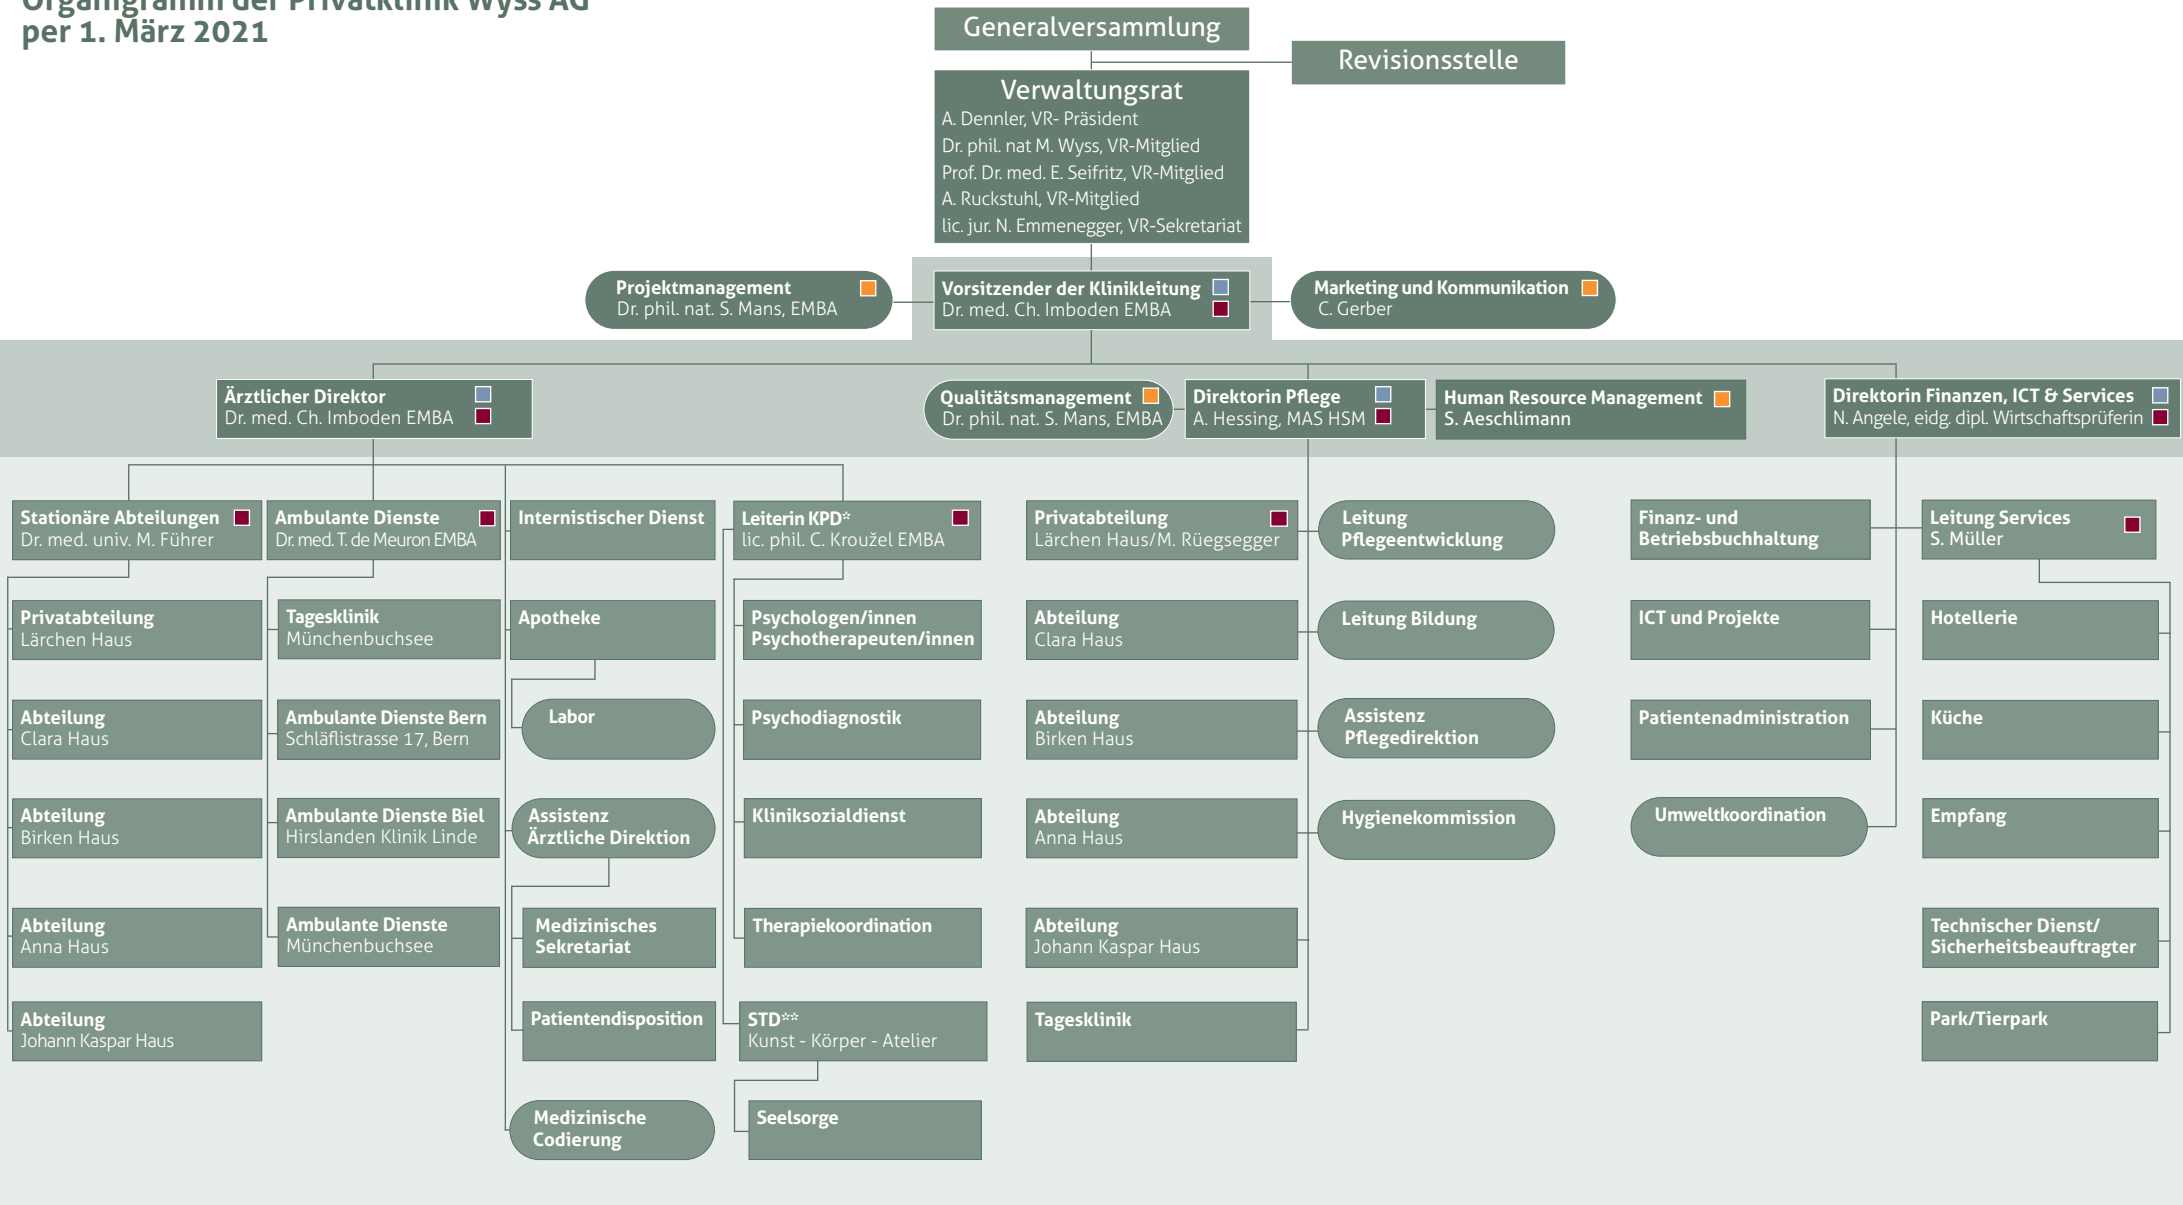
Organigramm der Privatklinik Wyss AG per 1. März 2021

Generalversammlung

Revisionsstelle

Verwaltungsrat
A. Dennler, VR- Präsident
Dr. phil. nat M. Wyss, VR-Mitglied
Prof. Dr. med. E. Seifritz, VR-Mitglied
A. Ruckstuhl, VR-Mitglied
lic. jur. N. Emmenegger, VR-Sekretariat

Projektmanagement
Dr. phil. nat. S. Mans, EMBA

Vorsitzender der Klinikleitung
Dr. med. Ch. Imboden EMBA

Marketing und Kommunikation
C. Gerber

Ärztlicher Direktor
Dr. med. Ch. Imboden EMBA

Qualitätsmanagement
Dr. phil. nat. S. Mans, EMBA

Direktorin Pflege
A. Hessing, MAS HSM

Human Resource Management
S. Aeschlimann

Direktorin Finanzen, ICT & Services
N. Angele, eidg. dipl. Wirtschaftsprüferin

Stationäre Abteilungen
Dr. med. univ. M. Führer

Privatabteilung
Lärchen Haus

Abteilung
Clara Haus

Abteilung
Birken Haus

Abteilung
Anna Haus

Abteilung
Johann Kaspar Haus

Ambulante Dienste
Dr. med. T. de Meuron EMBA

Tagesklinik
Münchenbuchsee

Ambulante Dienste Bern
Schläflistrasse 17, Bern

Ambulante Dienste Biel
Hirslanden Klinik Linde

Ambulante Dienste
Münchenbuchsee

Internistischer Dienst

Apotheke

Labor

Assistenz
Ärztliche Direktion

Medizinisches
Sekretariat

Patientendisposition

Medizinische
Codierung

Leiterin KPD*
lic. phil. C. Kroužel EMBA

Psychologen/innen
Psychotherapeuten/innen

Psychodiagnostik

Kliniksozialdienst

Therapiekoordination

STD**
Kunst - Körper - Atelier

Seelsorge

Privatabteilung
Lärchen Haus/M. Rüegsegger

Abteilung
Clara Haus

Abteilung
Birken Haus

Abteilung
Anna Haus

Abteilung
Johann Kaspar Haus

Tagesklinik

Leitung
Pflegeentwicklung

Leitung Bildung

Assistenz
Pflegedirektion

Hygienekommission

Finanz- und
Betriebsbuchhaltung

ICT und Projekte

Patientenadministration

Umweltkoordination

Leitung Services
S. Müller

Hotellerie

Küche

Empfang

Technischer Dienst/
Sicherheitsbeauftragter

Park/Tierpark